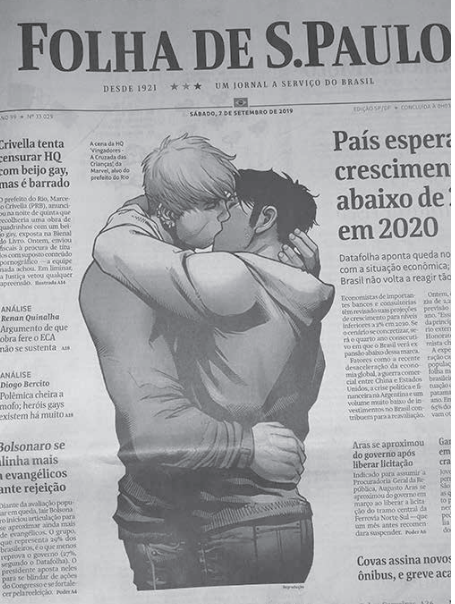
FOLHA DE S.PAULO

DESDE 1921 ★★★ UM JORNAL A SERVIÇO DO BRASIL

ANO 99 ★ Nº 33.029 SÁBADO, 7 DE SETEMBRO DE 2019 EDIÇÃO SP/DF ★ CONCLUÍDA À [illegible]

Crivella tenta censurar HQ com beijo gay, mas é barrado

O prefeito do Rio, Marcelo Crivella (PRB), anunciou na noite de quinta que recolheria uma obra de quadrinhos com um beijo gay, exposta na Bienal do Livro. Ontem, enviou fiscais à procura de títulos com suposto conteúdo pornográfico — a equipe nada achou. Em liminar, a Justiça vetou qualquer apreensão. Ilustrada A16

A cena da HQ Vingadores - A Cruzada das Crianças, da Marvel, alvo do prefeito do Rio

ANÁLISE
Renan Quinalha
Argumento de que obra fere o ECA não se sustenta A18

ANÁLISE
Diogo Bercito
Polêmica chefia o mofo; heróis gays existem há muito A18

Bolsonaro se alinha mais a evangélicos ante rejeição

Diante da avaliação popular em queda, Jair Bolsonaro iniciou articulação para se aproximar ainda mais de evangélicos. O grupo, que representa 29% dos brasileiros, é o que menos reprova o governo (27%, segundo o Datafolha). O presidente aposta nele para se blindar de ações do Congresso e se fortalecer pela reeleição. Poder A4

Reprodução

País espera crescimento abaixo de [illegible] em 2020

Datafolha aponta queda no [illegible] com a situação econômica; Brasil não volta a reagir tão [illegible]

Economistas de importantes bancos e consultorias têm revisado suas projeções de crescimento para níveis inferiores a 2% em 2020. Se o cenário se concretizar, será o quarto ano consecutivo em que o Brasil verá expansão abaixo dessa marca. Fatores como a recente desaceleração da economia global, a guerra comercial entre China e Estados Unidos, a crise política e financeira na Argentina e um volume muito baixo de investimentos no Brasil contribuem para a reavaliação.

Ontem, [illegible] ais de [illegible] previsão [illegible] "Esta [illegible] da princ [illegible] tão cedo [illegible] Horizonte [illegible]
A expe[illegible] ração c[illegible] popula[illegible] bida pe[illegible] folha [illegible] brasil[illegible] pectati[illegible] para m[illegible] ano. E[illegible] 69% d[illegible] vam o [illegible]

Aras se aproximou do governo após liberar licitação

Indicado para assumir a Procuradoria-Geral da República, Augusto Aras se aproximou do governo em março ao liberar a licitação do trecho central da Ferrovia Norte-Sul — que um mês antes recomendara suspender. Poder A8

Gar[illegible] em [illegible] liter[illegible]

Covas assina novos ônibus, e greve ac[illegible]